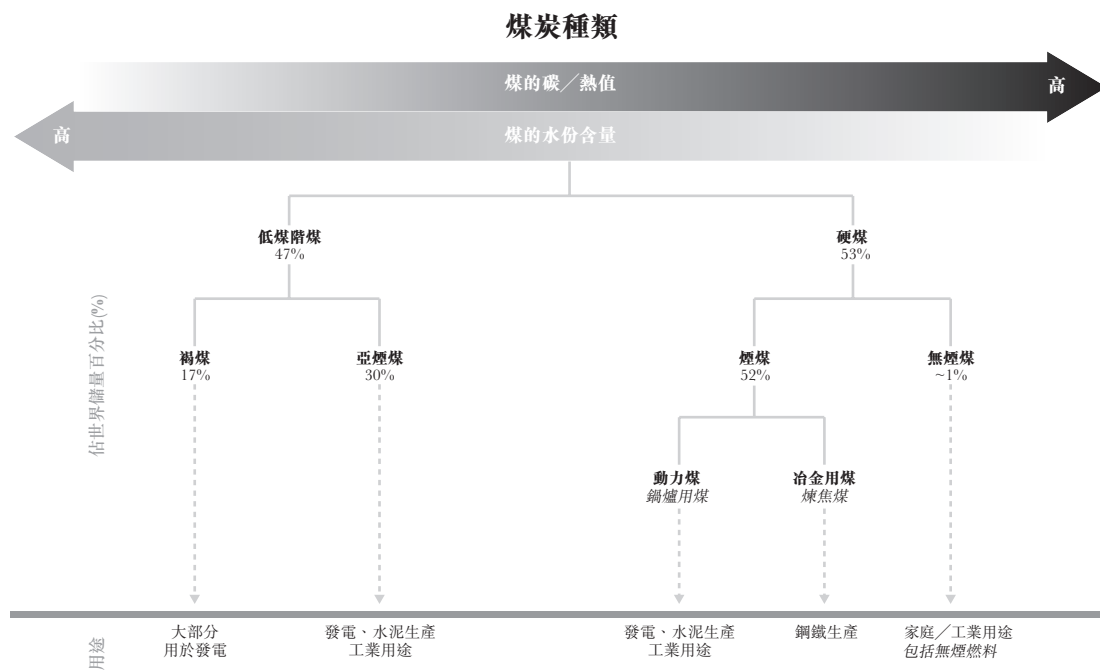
煤炭種類

煤的碳／熱值

高

高

煤的水份含量

佔世界儲量百分比(%)

低煤階煤
47%

硬煤
53%

褐煤
17%

亞煙煤
30%

煙煤
52%

無煙煤
~1%

動力煤
*鍋爐用煤*

冶金用煤
*煉焦煤*

用途

大部分
用於發電

發電、水泥生產
工業用途

發電、水泥生產
工業用途

鋼鐵生產

家庭／工業用途
*包括無煙燃料*